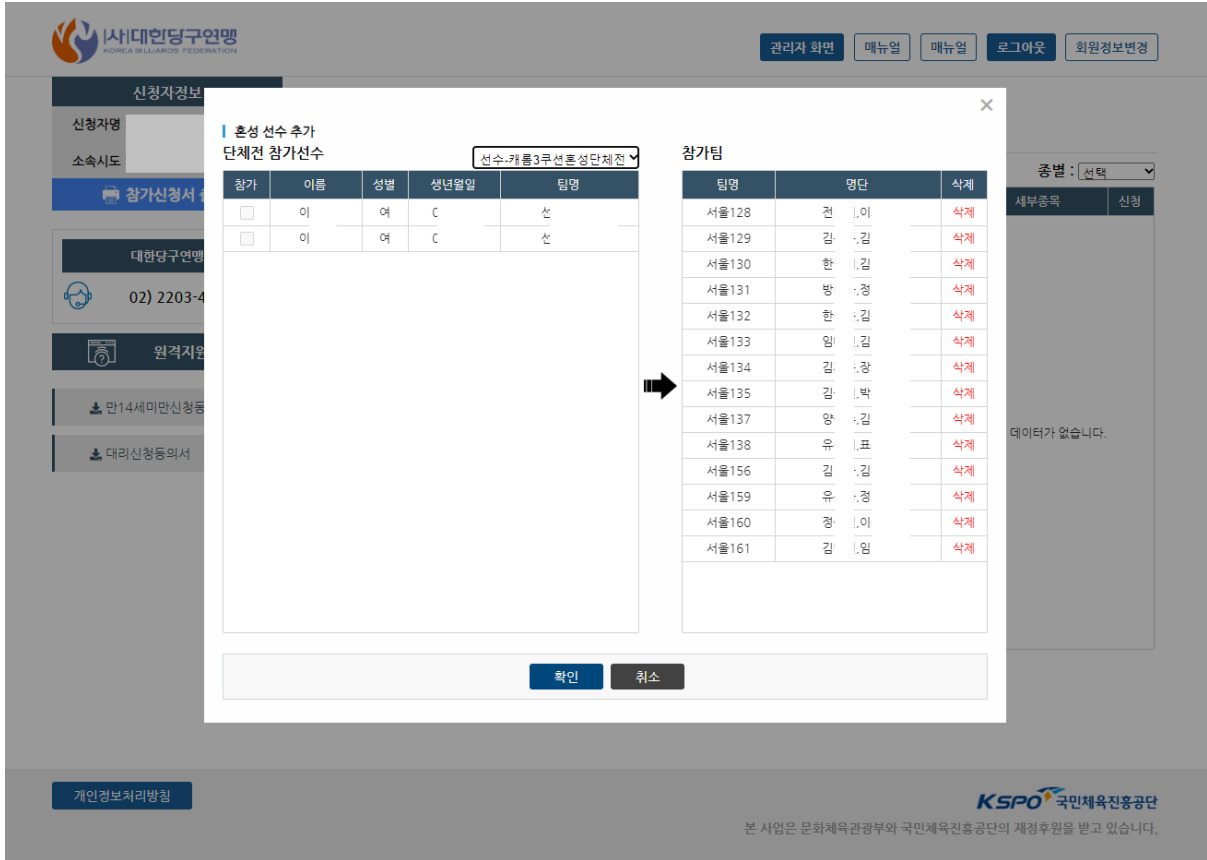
(사)대한당구연맹
KOREA BILLIARDS FEDERATION

관리자 화면 매뉴얼 매뉴얼 로그아웃 회원정보변경

신청자정보
신청자명
소속시도
참가신청서
대한당구연맹
02) 2203-4
원격지원
만14세미만신청동
대리신청동의서

종별 : 선택
세부종목 신청
데이터가 없습니다.

×
혼성 선수 추가
단체전 참가선수
선수-캐롬3쿠션혼성단체전

| 참가 | 이름 | 성별 | 생년월일 | 팀명 |
|---|---|---|---|---|
| | 이 | 여 | C | 선 |
| | 이 | 여 | C | 선 |

참가팀

| 팀명 | 명단 | 삭제 |
|---|---|---|
| 서울128 | 전 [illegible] 이 | 삭제 |
| 서울129 | 김 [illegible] 김 | 삭제 |
| 서울130 | 한 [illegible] 김 | 삭제 |
| 서울131 | 방 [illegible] 정 | 삭제 |
| 서울132 | 한 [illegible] 김 | 삭제 |
| 서울133 | 임 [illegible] 김 | 삭제 |
| 서울134 | 김 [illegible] 장 | 삭제 |
| 서울135 | 김 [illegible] 박 | 삭제 |
| 서울137 | 양 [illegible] 김 | 삭제 |
| 서울138 | 유 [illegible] 표 | 삭제 |
| 서울156 | 김 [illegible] 김 | 삭제 |
| 서울159 | 유 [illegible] 정 | 삭제 |
| 서울160 | 정 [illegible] 이 | 삭제 |
| 서울161 | 김 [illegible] 임 | 삭제 |

확인 취소

개인정보처리방침
KSPO 국민체육진흥공단
본 사업은 문화체육관광부와 국민체육진흥공단의 재정후원을 받고 있습니다.